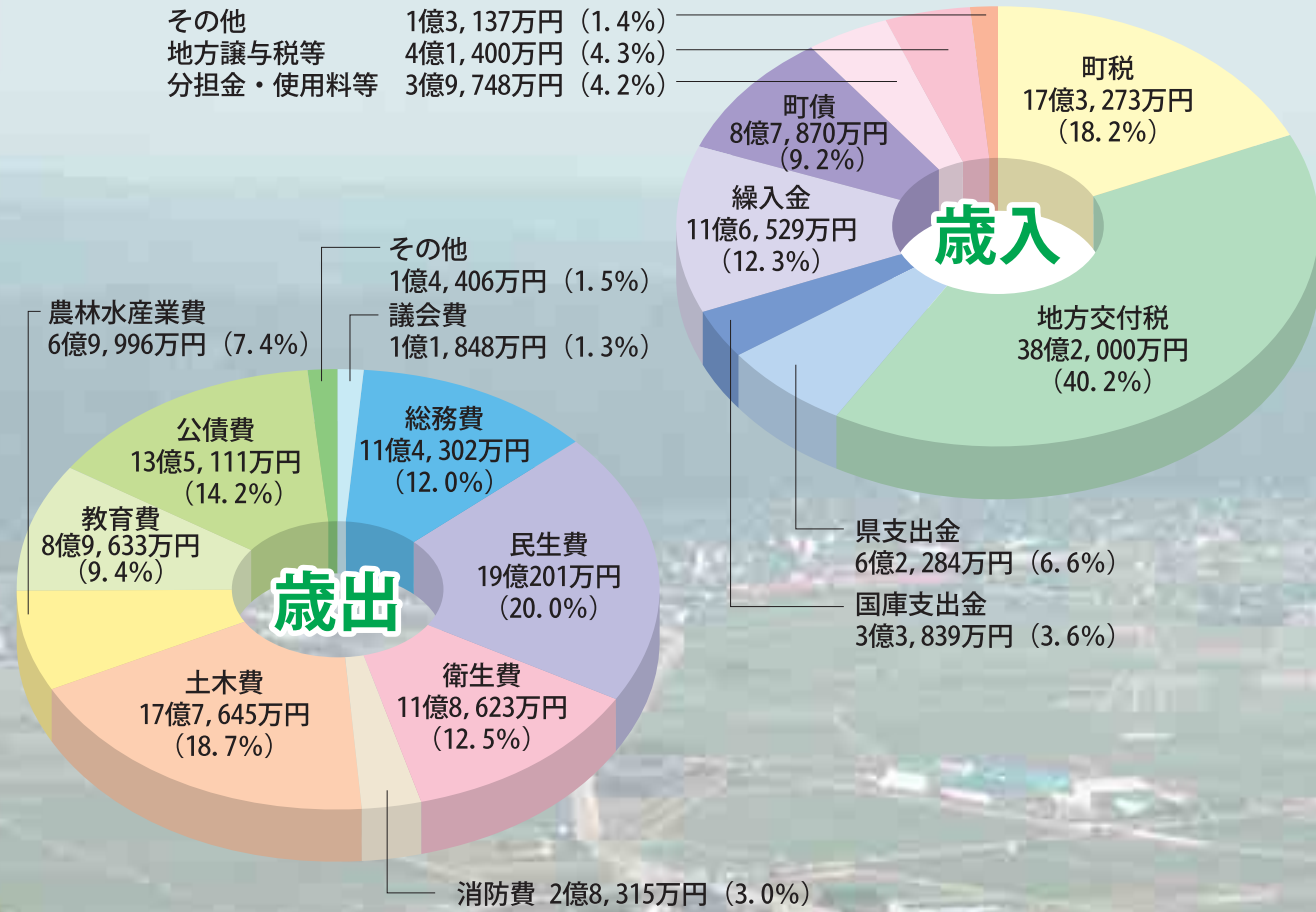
その他　1億3, 137万円（1. 4%）
地方譲与税等　4億1, 400万円（4. 3%）
分担金・使用料等　3億9, 748万円（4. 2%）

町税
17億3, 273万円
（18. 2%）

町債
8億7, 870万円
（9. 2%）

繰入金
11億6, 529万円
（12. 3%）

歳入

地方交付税
38億2, 000万円
（40. 2%）

県支出金
6億2, 284万円（6. 6%）

国庫支出金
3億3, 839万円（3. 6%）

その他
1億4, 406万円（1. 5%）

議会費
1億1, 848万円（1. 3%）

農林水産業費
6億9, 996万円（7. 4%）

総務費
11億4, 302万円
（12. 0%）

公債費
13億5, 111万円
（14. 2%）

教育費
8億9, 633万円
（9. 4%）

歳出

民生費
19億201万円
（20. 0%）

衛生費
11億8, 623万円
（12. 5%）

土木費
17億7, 645万円
（18. 7%）

消防費 2億8, 315万円（3. 0%）